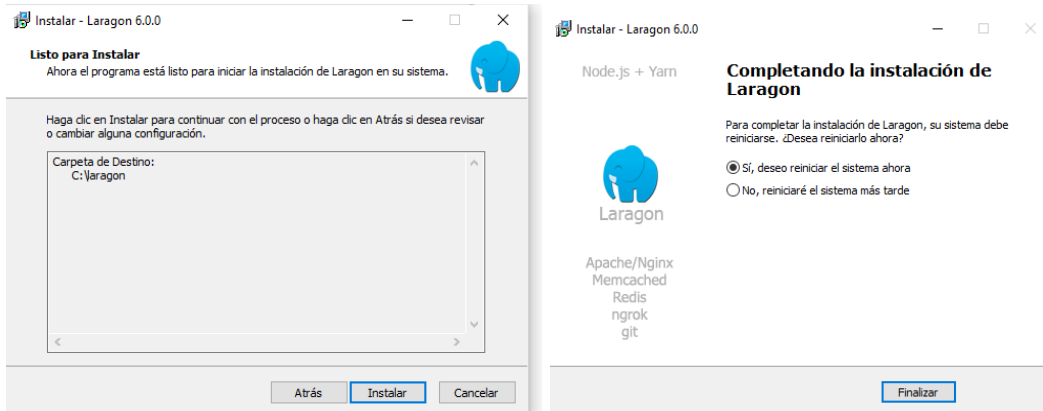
Instalar - Laragon 6.0.0

Listo para Instalar
Ahora el programa está listo para iniciar la instalación de Laragon en su sistema.

Haga clic en Instalar para continuar con el proceso o haga clic en Atrás si desea revisar o cambiar alguna configuración.

Carpeta de Destino:
C:\laragon

Atrás | Instalar | Cancelar

Instalar - Laragon 6.0.0

Node.js + Yarn

Laragon

Apache/Nginx
Memcached
Redis
ngrok
git

Completando la instalación de Laragon

Para completar la instalación de Laragon, su sistema debe reiniciarse. ¿Desea reiniciarlo ahora?

Sí, deseo reiniciar el sistema ahora
No, reiniciaré el sistema más tarde

Finalizar